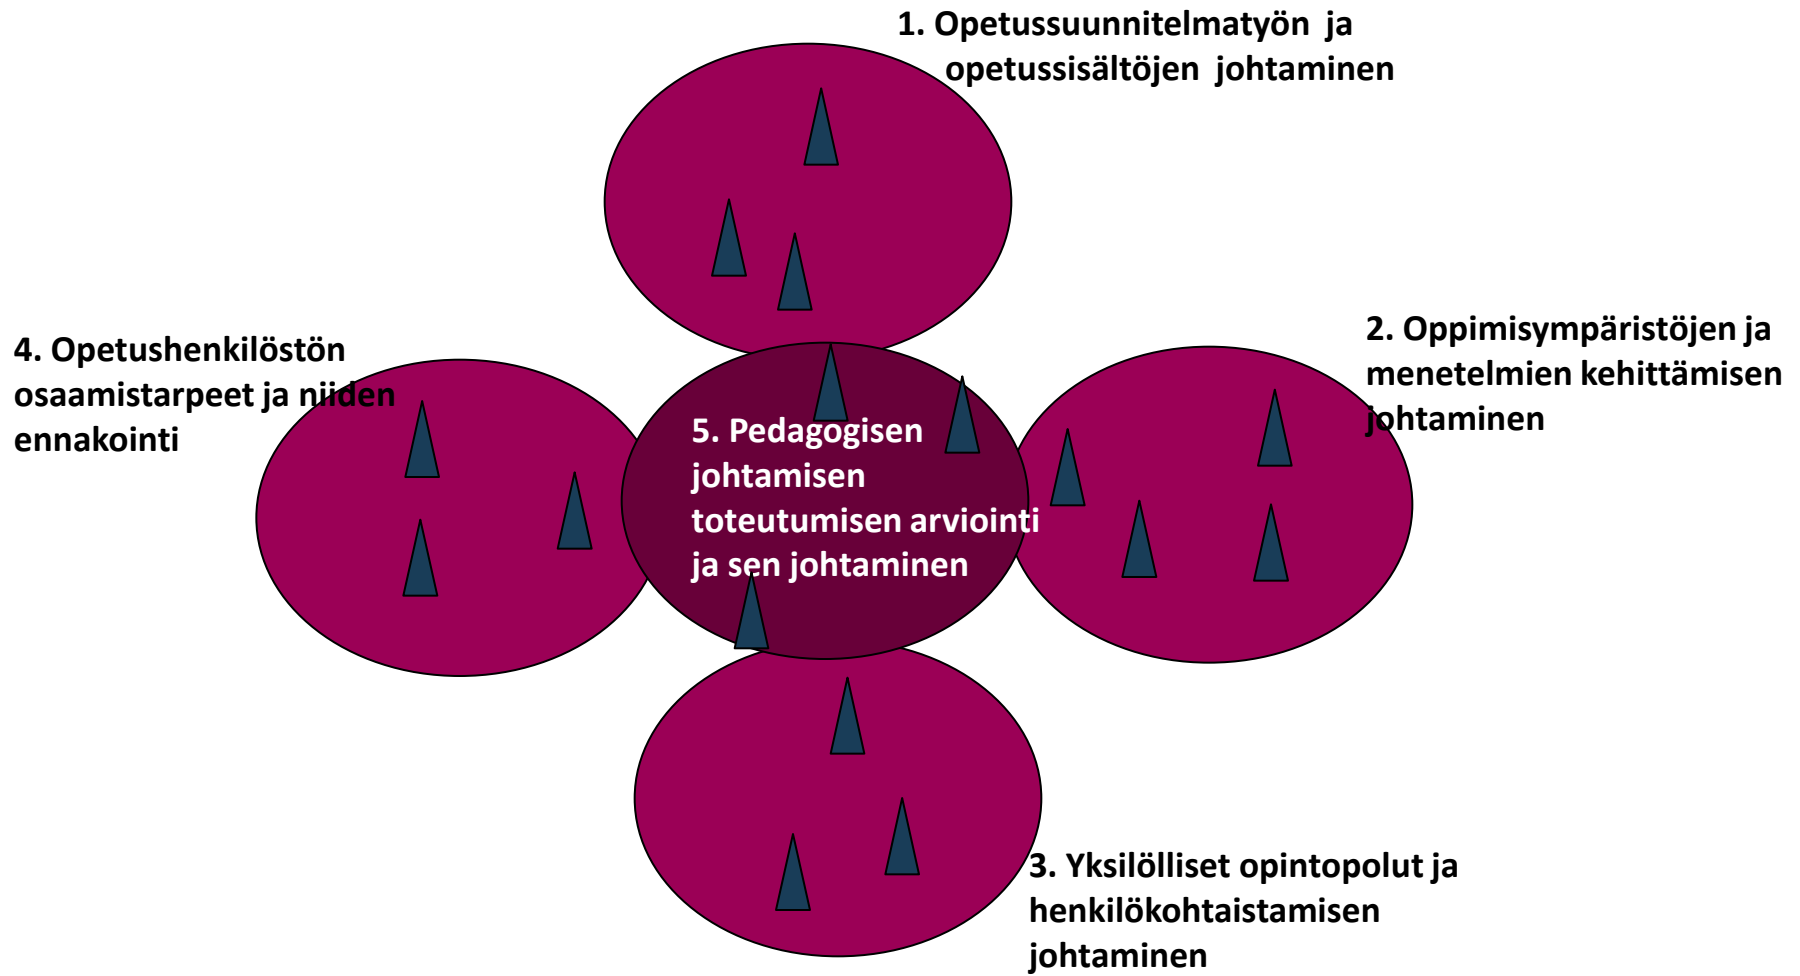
1. Opetussuunnitelmatyön ja opetussisältöjen johtaminen

4. Opetushenkilöstön osaamistarpeet ja niiden ennakointi

5. Pedagogisen johtamisen toteutumisen arviointi ja sen johtaminen

2. Oppimisympäristöjen ja menetelmien kehittämisen johtaminen

3. Yksilölliset opintopolut ja henkilökohtaistamisen johtaminen